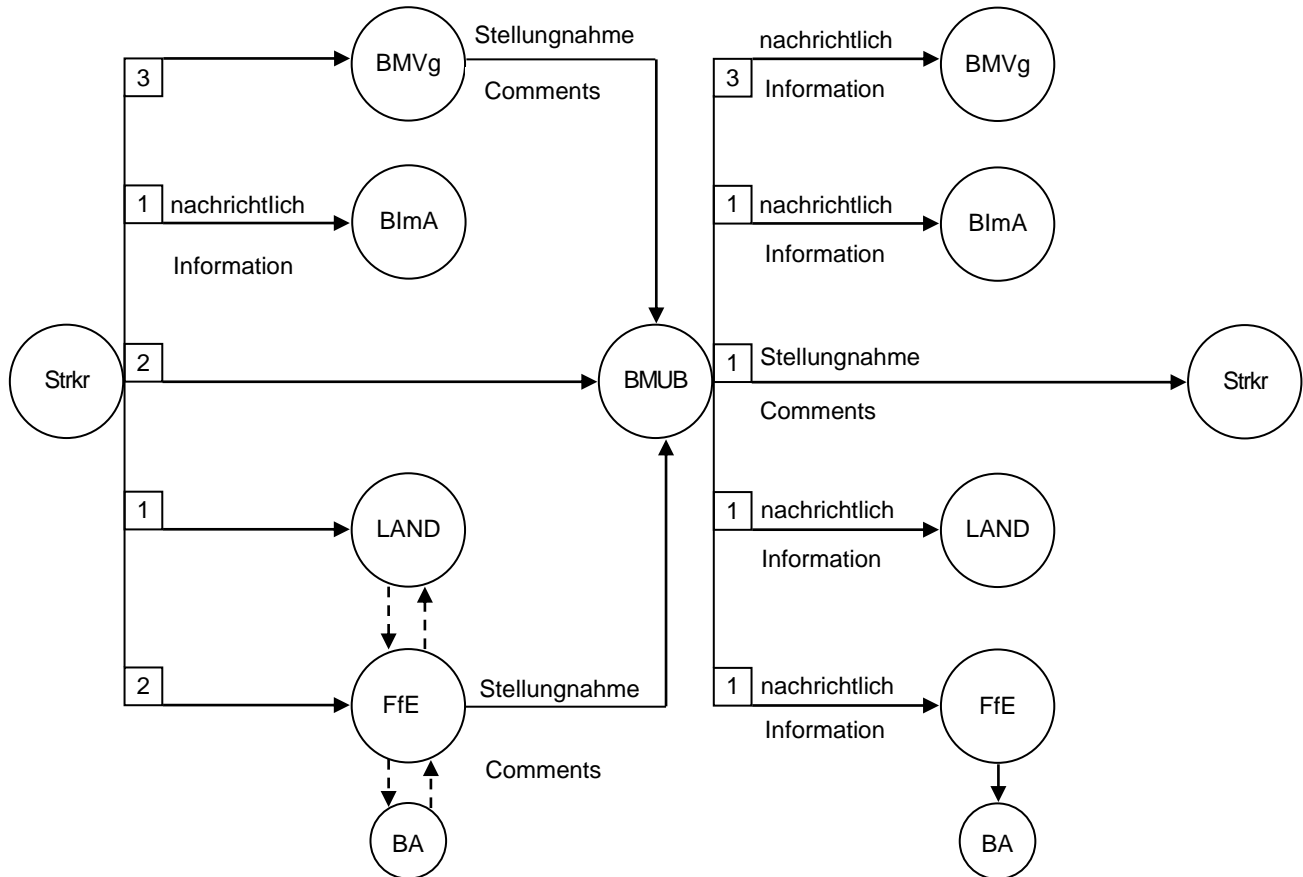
3 BMVg Stellungnahme Comments

1 nachrichtlich Information BImA

Strkr

2

BMUB

1 LAND

2 FfE Stellungnahme Comments

BA

nachrichtlich 3 Information BMVg

1 nachrichtlich Information BImA

1 Stellungnahme Comments Strkr

1 nachrichtlich Information LAND

1 nachrichtlich Information FfE

BA